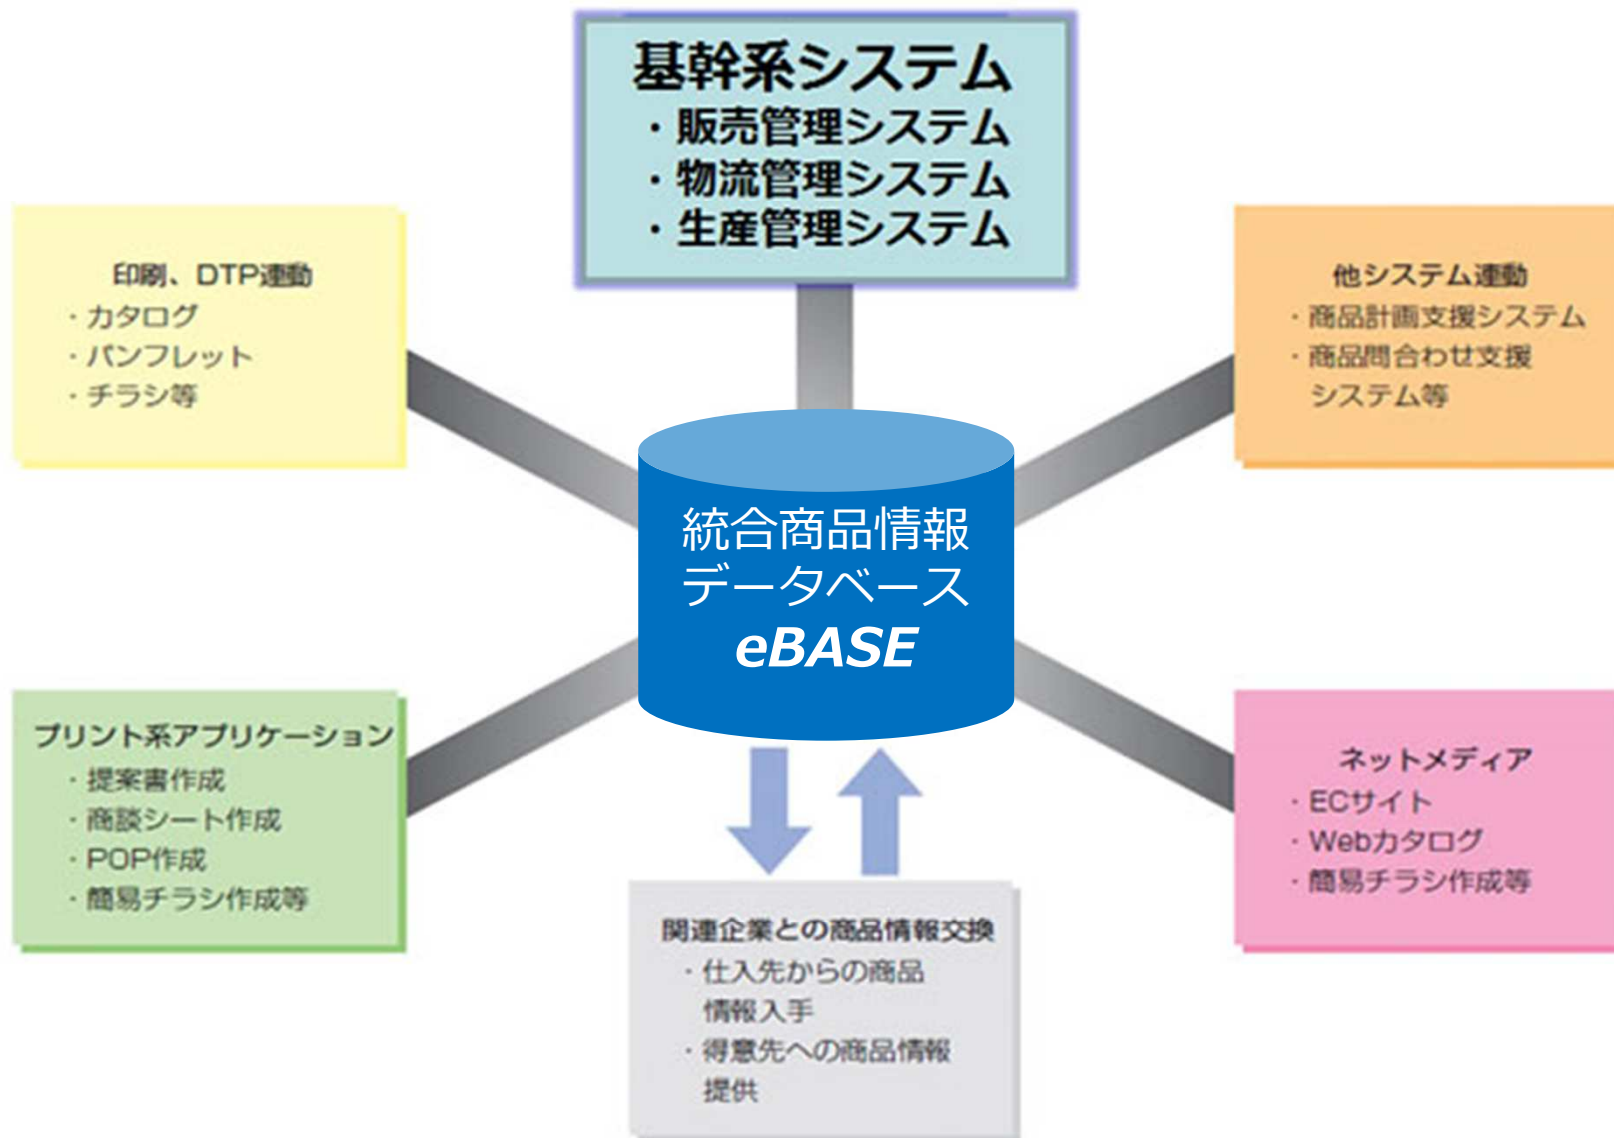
基幹系システム
・販売管理システム
・物流管理システム
・生産管理システム

印刷、DTP連動
・カタログ
・パンフレット
・チラシ等

他システム連動
・商品計画支援システム
・商品問合わせ支援システム等

統合商品情報
データベース
eBASE

プリント系アプリケーション
・提案書作成
・商談シート作成
・POP作成
・簡易チラシ作成等

ネットメディア
・ECサイト
・Webカタログ
・簡易チラシ作成等

関連企業との商品情報交換
・仕入先からの商品情報入手
・得意先への商品情報提供